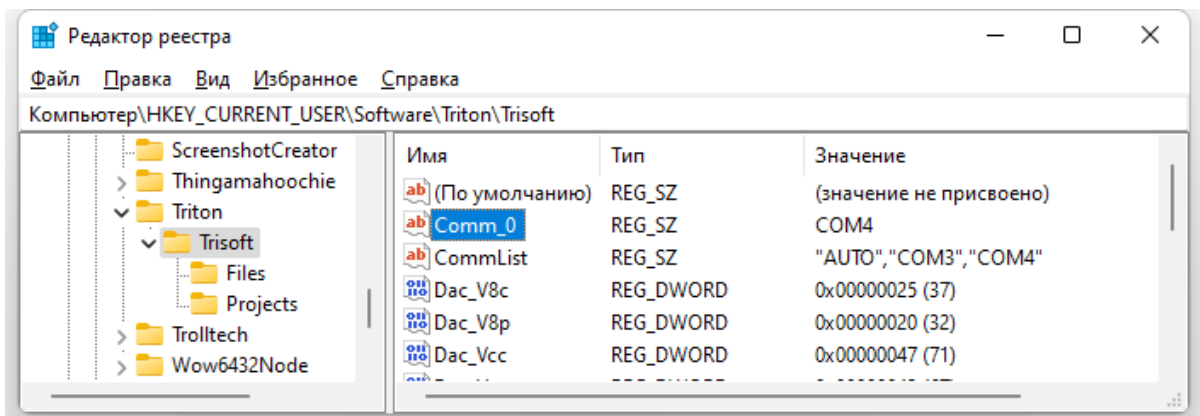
Редактор реестра

Файл Правка Вид Избранное Справка

Компьютер\HKEY_CURRENT_USER\Software\Triton\Trisoft

ScreenshotCreator
Thingamahoochie
Triton
Trisoft
Files
Projects
Trolltech
Wow6432Node

| Имя | Тип | Значение |
|---|---|---|
| (По умолчанию) | REG_SZ | (значение не присвоено) |
| Comm_0 | REG_SZ | COM4 |
| CommList | REG_SZ | "AUTO","COM3","COM4" |
| Dac_V8c | REG_DWORD | 0x00000025 (37) |
| Dac_V8p | REG_DWORD | 0x00000020 (32) |
| Dac_Vcc | REG_DWORD | 0x00000047 (71) |
| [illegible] | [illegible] | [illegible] |